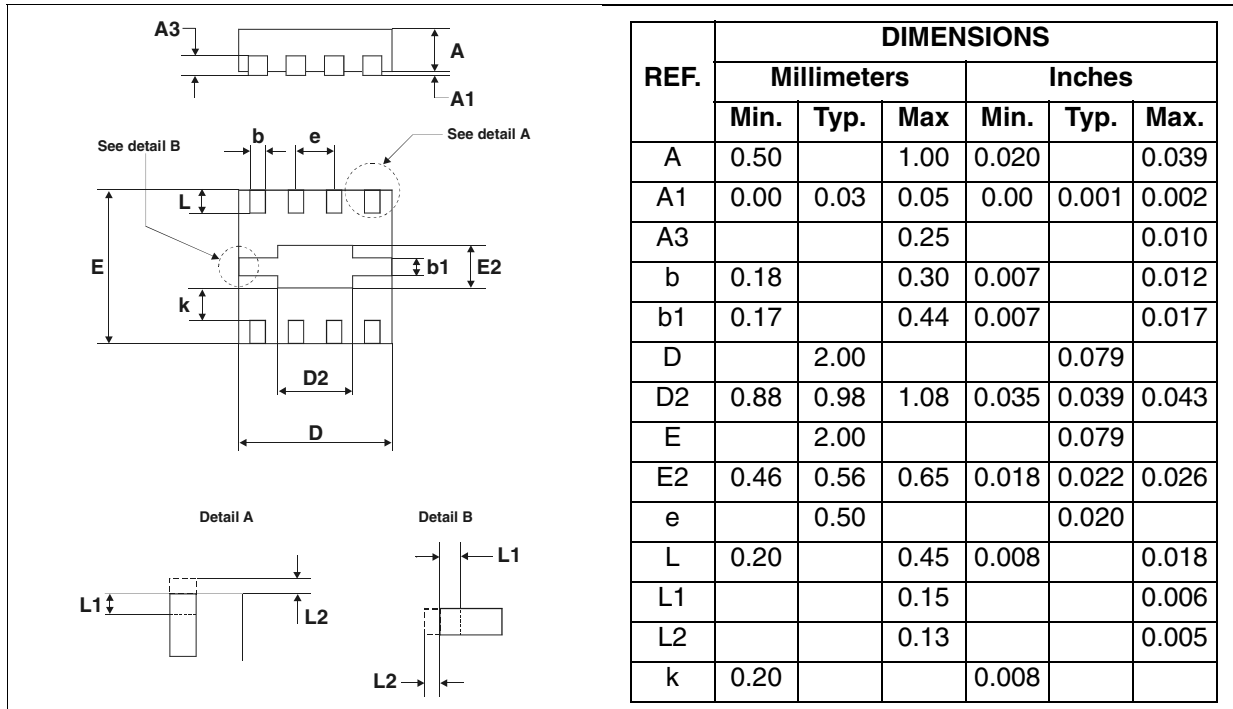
A3
A
A1

See detail B
b
e
See detail A
L
E
b1
E2
k
D2
D

Detail A
L1
L2

Detail B
L1
L2

| REF. | DIMENSIONS | | | | | |
|---|---|---|---|---|---|---|
| | Millimeters | | | Inches | | |
| | Min. | Typ. | Max | Min. | Typ. | Max. |
| A | 0.50 | | 1.00 | 0.020 | | 0.039 |
| A1 | 0.00 | 0.03 | 0.05 | 0.00 | 0.001 | 0.002 |
| A3 | | | 0.25 | | | 0.010 |
| b | 0.18 | | 0.30 | 0.007 | | 0.012 |
| b1 | 0.17 | | 0.44 | 0.007 | | 0.017 |
| D | | 2.00 | | | 0.079 | |
| D2 | 0.88 | 0.98 | 1.08 | 0.035 | 0.039 | 0.043 |
| E | | 2.00 | | | 0.079 | |
| E2 | 0.46 | 0.56 | 0.65 | 0.018 | 0.022 | 0.026 |
| e | | 0.50 | | | 0.020 | |
| L | 0.20 | | 0.45 | 0.008 | | 0.018 |
| L1 | | | 0.15 | | | 0.006 |
| L2 | | | 0.13 | | | 0.005 |
| k | 0.20 | | | 0.008 | | |